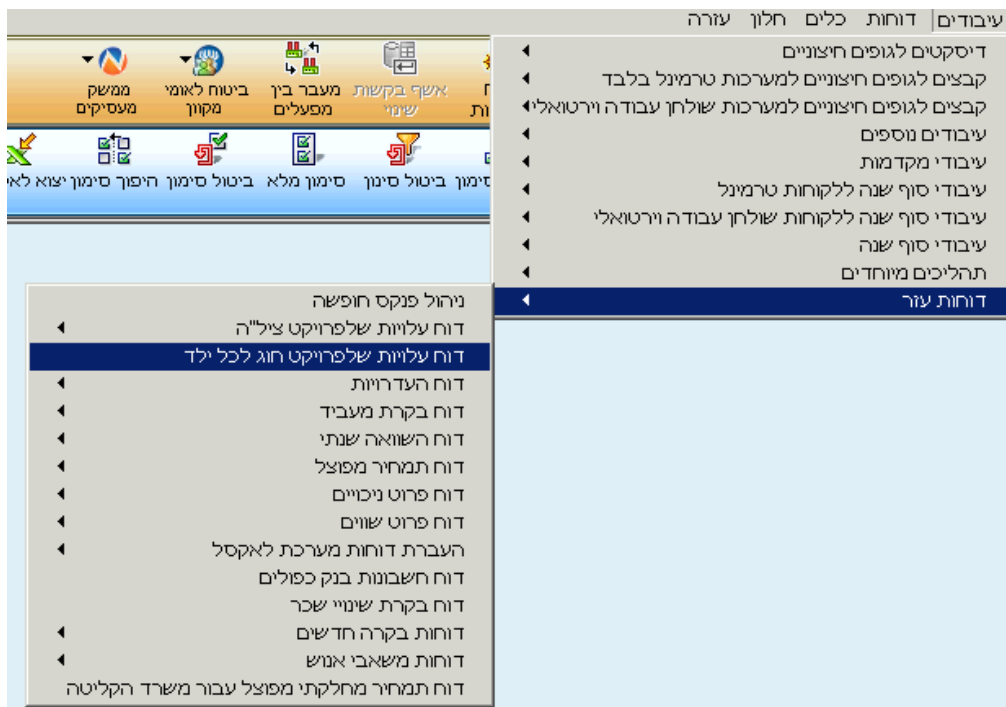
עיבודים דוחות כלים חלון עזרה

ממשק מעסיקים
ביטוח לאומי מקוון
מעבר בין מפעלים
אשף בקשות שינוי
ח ות

יצוא לאי
היפוך סימון
ביטול סימון
סימון מלא
ביטול סינון
סימון

דיסקטים לגופים חיצוניים
קבצים לגופים חיצוניים למערכות טרמינל בלבד
קבצים לגופים חיצוניים למערכות שולחן עבודה וירטואלי
עיבודים נוספים
עיבודי מקדמות
עיבודי סוף שנה ללקוחות טרמינל
עיבודי סוף שנה ללקוחות שולחן עבודה וירטואלי
עיבודי סוף שנה
תהליכים מיוחדים
דוחות עזר

ניהול פנקס חופשה
דוח עלויות שלפרויקט ציל"ה
דוח עלויות שלפרויקט חוג לכל ילד
דוח העדרויות
דוח בקרת מעביד
דוח השוואה שנתי
דוח תמחיר מפוצל
דוח פרוט ניכויים
דוח פרוט שווים
העברת דוחות מערכת לאקסל
דוח חשבונות בנק כפולים
דוח בקרת שינויי שכר
דוחות בקרה חדשים
דוחות משאבי אנוש
דוח תמחיר מחלקתי מפוצל עבור משרד הקליטה